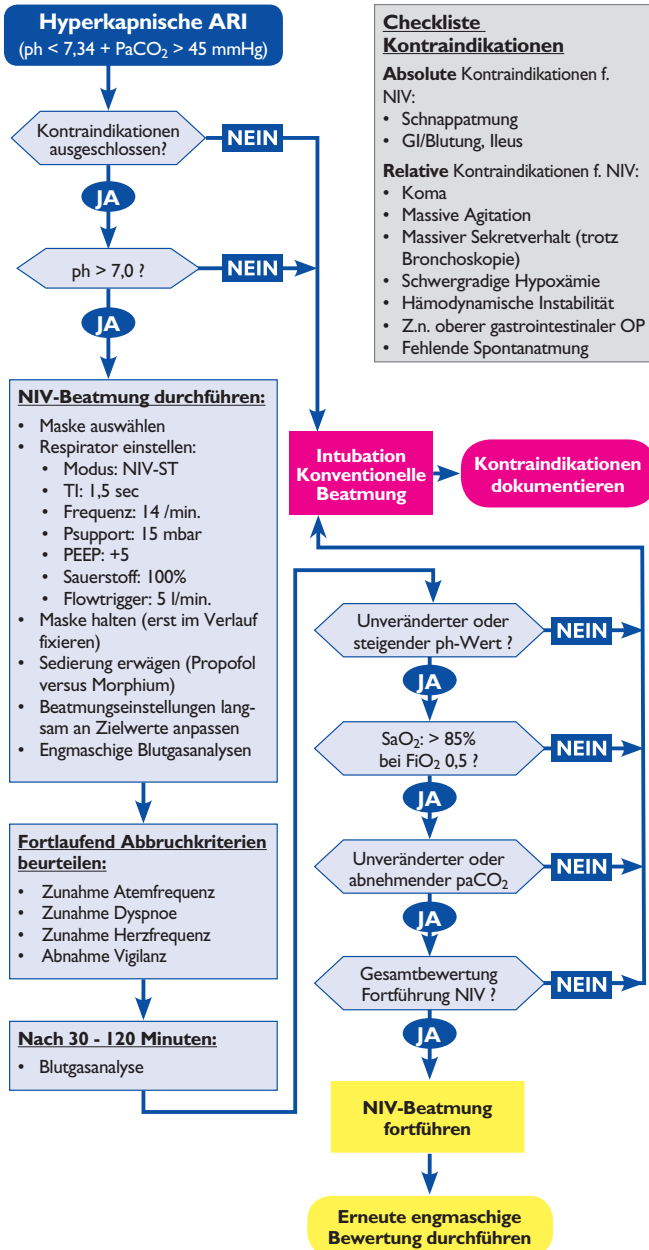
Hyperkapnische ARI
(ph < 7,34 + PaCO$_2$ > 45 mmHg)

Kontraindikationen ausgeschlossen?

NEIN

JA

ph > 7,0 ?

NEIN

JA

NIV-Beatmung durchführen:
• Maske auswählen
• Respirator einstellen:
 • Modus: NIV-ST
 • TI: 1,5 sec
 • Frequenz: 14 /min.
 • Psupport: 15 mbar
 • PEEP: +5
 • Sauerstoff: 100%
 • Flowtrigger: 5 l/min.
• Maske halten (erst im Verlauf fixieren)
• Sedierung erwägen (Propofol versus Morphium)
• Beatmungseinstellungen langsam an Zielwerte anpassen
• Engmaschige Blutgasanalysen

Fortlaufend Abbruchkriterien beurteilen:
• Zunahme Atemfrequenz
• Zunahme Dyspnoe
• Zunahme Herzfrequenz
• Abnahme Vigilanz

Nach 30 - 120 Minuten:
• Blutgasanalyse

Checkliste Kontraindikationen
Absolute Kontraindikationen f. NIV:
• Schnappatmung
• GI/Blutung, Ileus
Relative Kontraindikationen f. NIV:
• Koma
• Massive Agitation
• Massiver Sekretverhalt (trotz Bronchoskopie)
• Schwergradige Hypoxämie
• Hämodynamische Instabilität
• Z.n. oberer gastrointestinaler OP
• Fehlende Spontanatmung

Intubation Konventionelle Beatmung

Kontraindikationen dokumentieren

Unveränderter oder steigender ph-Wert ?

NEIN

JA

SaO$_2$: > 85% bei FiO$_2$ 0,5 ?

NEIN

JA

Unveränderter oder abnehmender paCO$_2$

NEIN

JA

Gesamtbewertung Fortführung NIV ?

NEIN

JA

NIV-Beatmung fortführen

Erneute engmaschige Bewertung durchführen